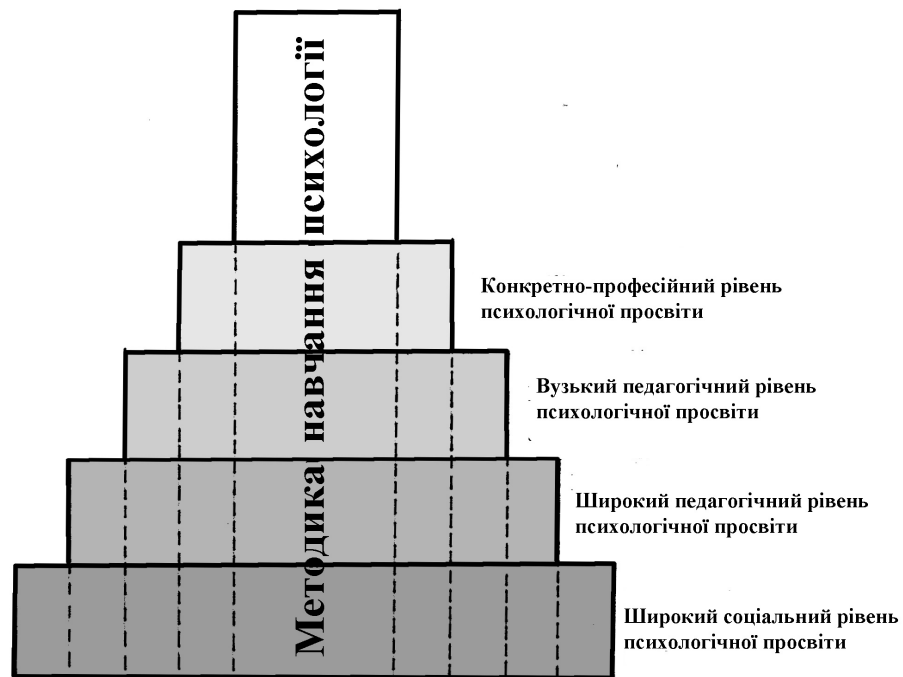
Методика навчання психології

Конкретно-професійний рівень психологічної просвіти

Вузький педагогічний рівень психологічної просвіти

Широкий педагогічний рівень психологічної просвіти

Широкий соціальний рівень психологічної просвіти